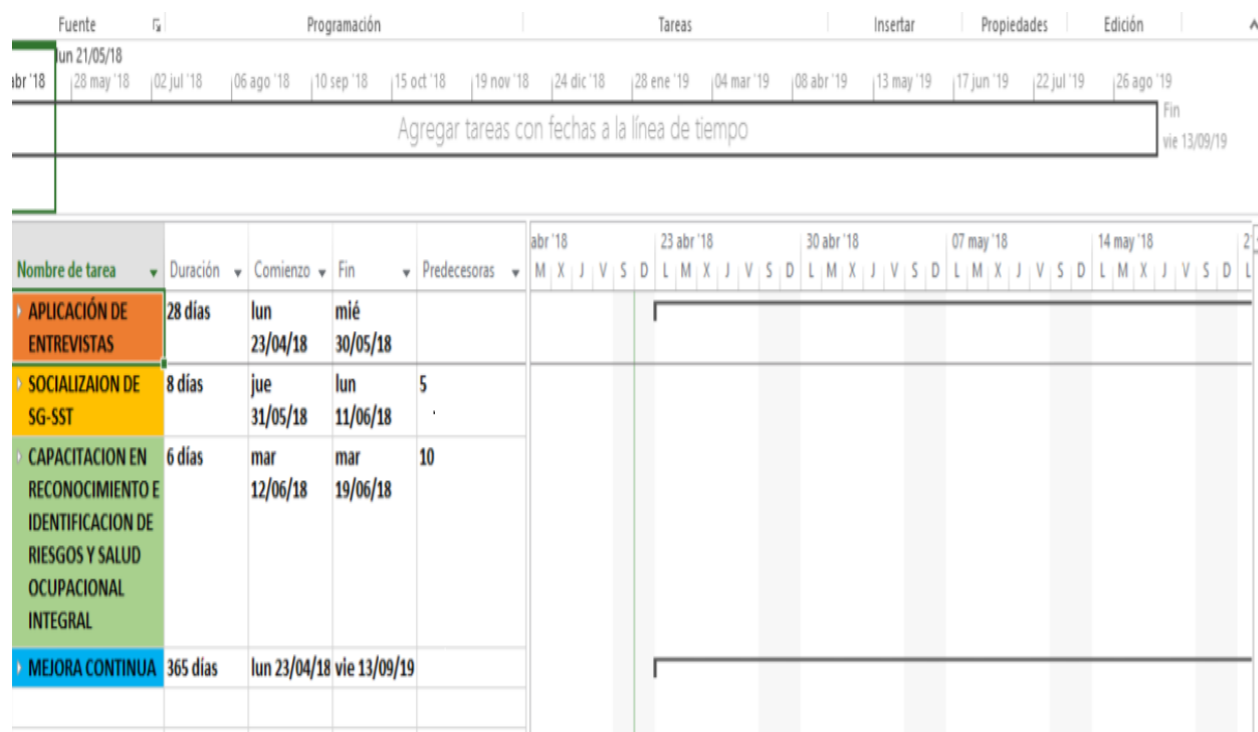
Fuente Programación Tareas Insertar Propiedades Edición

lun 21/05/18

abr '18 | 28 may '18 | 02 jul '18 | 06 ago '18 | 10 sep '18 | 15 oct '18 | 19 nov '18 | 24 dic '18 | 28 ene '19 | 04 mar '19 | 08 abr '19 | 13 may '19 | 17 jun '19 | 22 jul '19 | 26 ago '19

Agregar tareas con fechas a la línea de tiempo

Fin
vie 13/09/19

| Nombre de tarea | Duración | Comienzo | Fin | Predecesoras |
|---|---|---|---|---|
| APLICACIÓN DE ENTREVISTAS | 28 días | lun 23/04/18 | mié 30/05/18 | |
| SOCIALIZAION DE SG-SST | 8 días | jue 31/05/18 | lun 11/06/18 | 5 |
| CAPACITACION EN RECONOCIMIENTO E IDENTIFICACION DE RIESGOS Y SALUD OCUPACIONAL INTEGRAL | 6 días | mar 12/06/18 | mar 19/06/18 | 10 |
| MEJORA CONTINUA | 365 días | lun 23/04/18 | vie 13/09/19 | |

abr '18 | 23 abr '18 | 30 abr '18 | 07 may '18 | 14 may '18
M X J V S D L M X J V S D L M X J V S D L M X J V S D L M X J V S D L